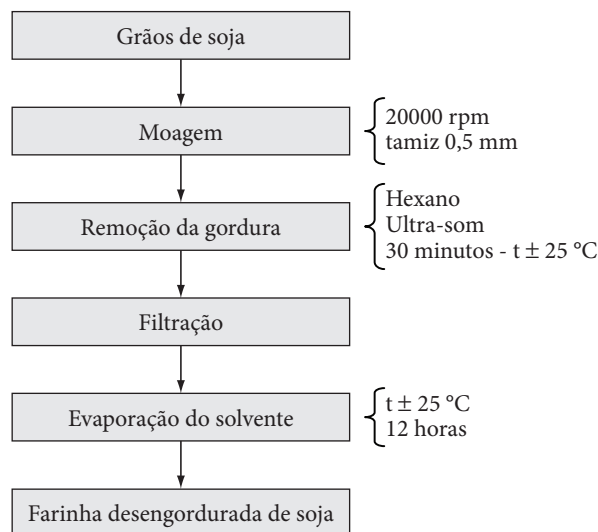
Grãos de soja

Moagem

20000 rpm
tamiz 0,5 mm

Remoção da gordura

Hexano
Ultra-som
30 minutos - t $\pm$ 25 °C

Filtração

Evaporação do solvente

t $\pm$ 25 °C
12 horas

Farinha desengordurada de soja